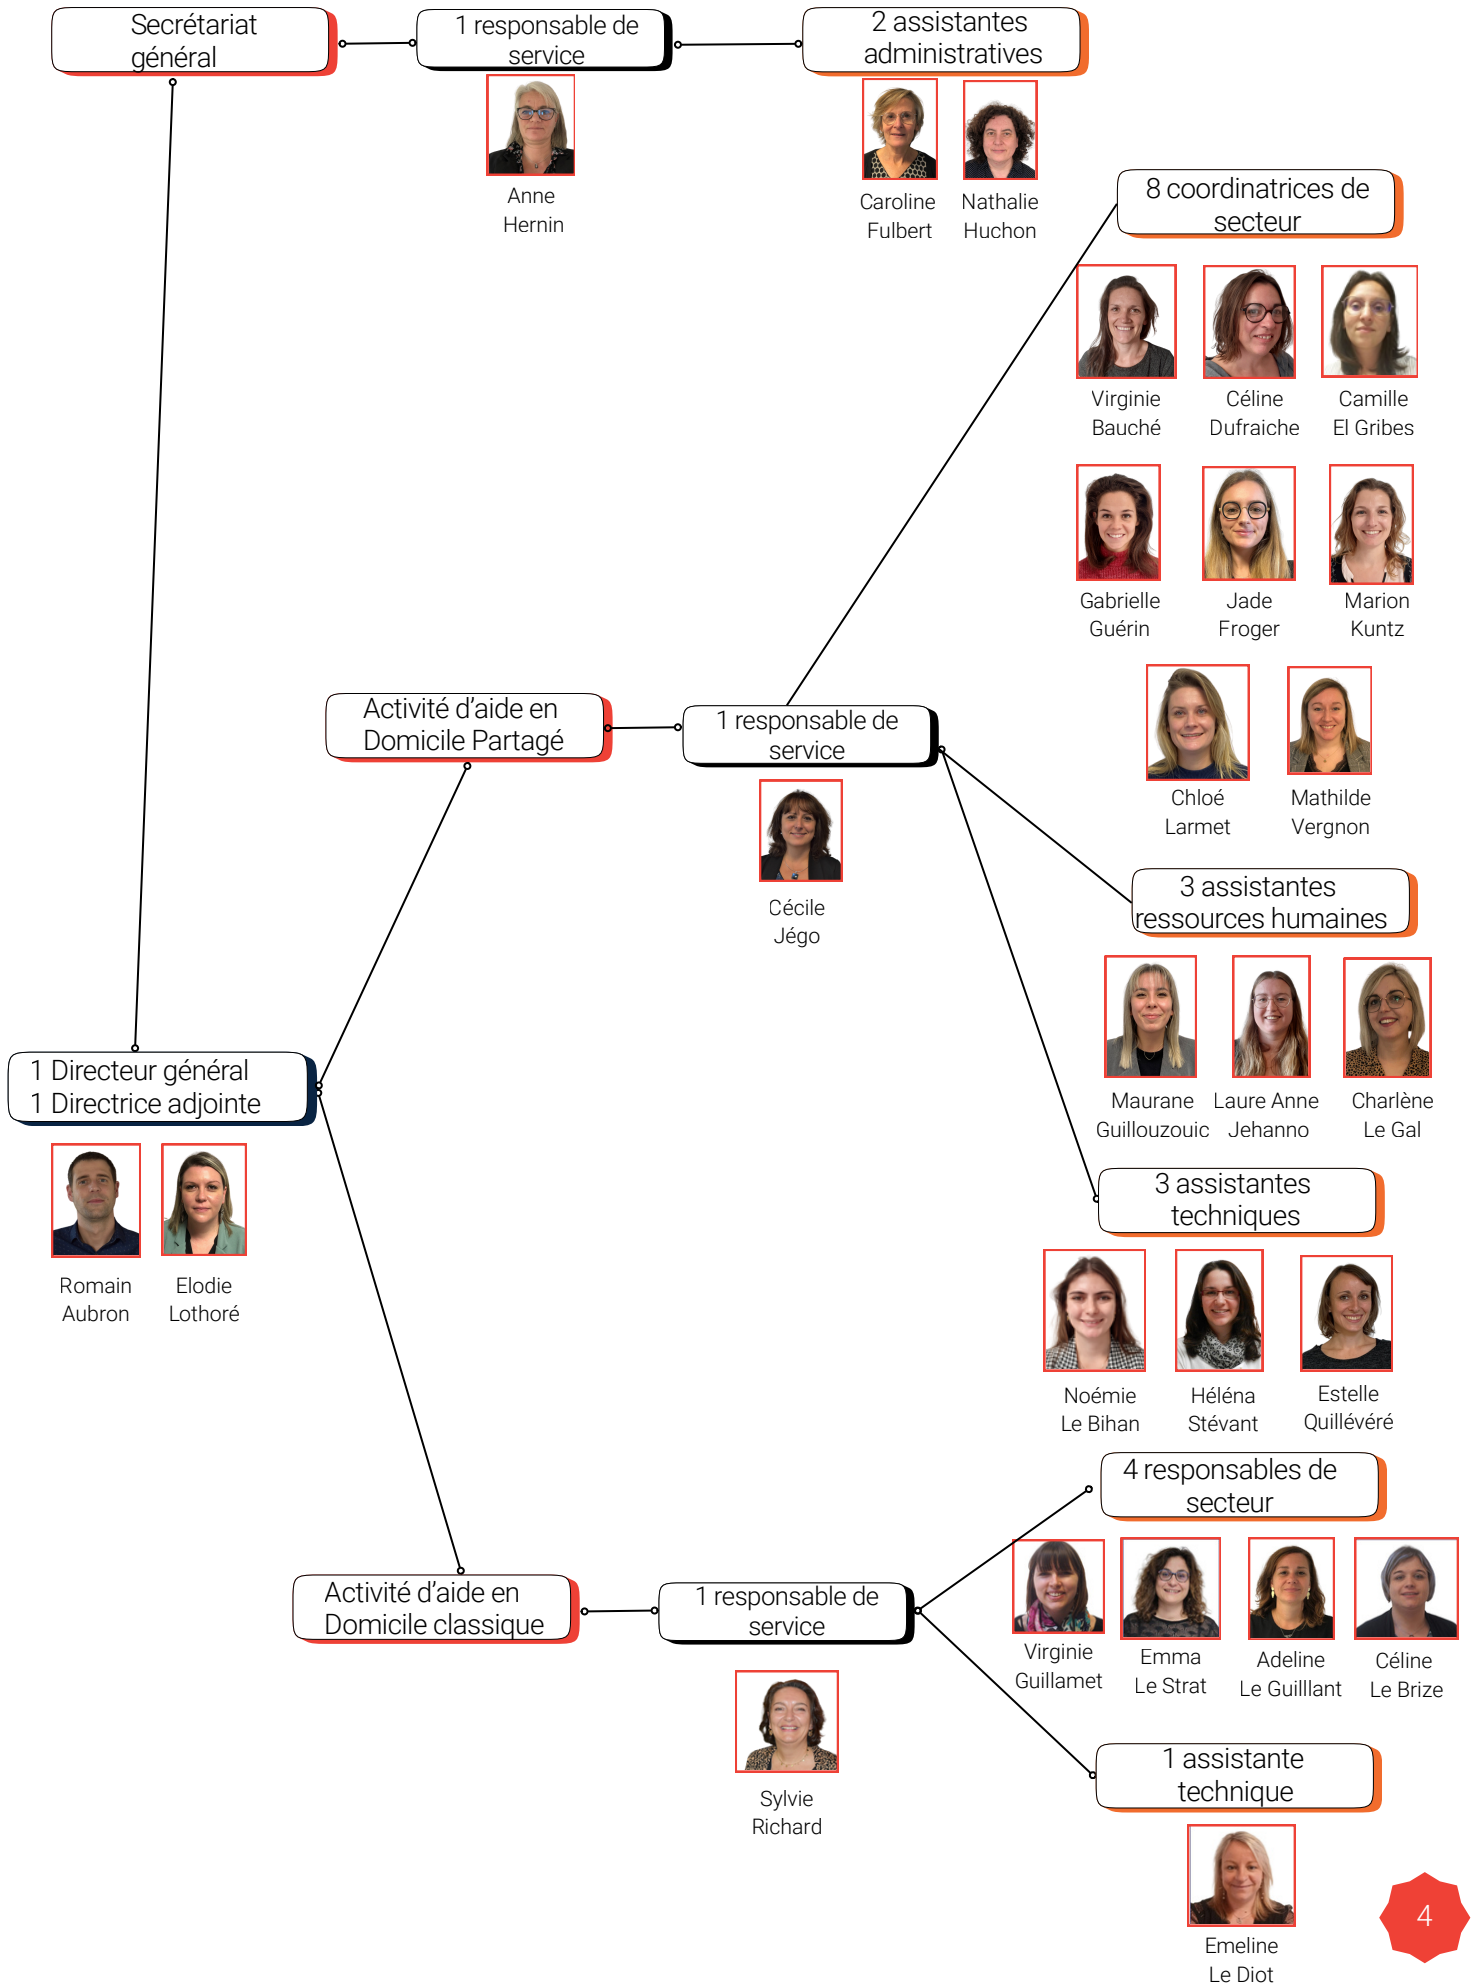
Secrétariat général

1 responsable de service

Anne Hernin

2 assistantes administratives

Caroline Fulbert

Nathalie Huchon

8 coordinatrices de secteur

Virginie Bauché

Céline Dufraiche

Camille El Gribes

Gabrielle Guérin

Jade Froger

Marion Kuntz

Chloé Larmet

Mathilde Vergnon

Activité d'aide en Domicile Partagé

1 responsable de service

Cécile Jégo

3 assistantes ressources humaines

Maurane Guillouzouic

Laure Anne Jehanno

Charlène Le Gal

1 Directeur général
1 Directrice adjointe

Romain Aubron

Elodie Lothoré

3 assistantes techniques

Noémie Le Bihan

Héléna Stévant

Estelle Quillévéré

4 responsables de secteur

Virginie Guillamet

Emma Le Strat

Adeline Le Guilllant

Céline Le Brize

Activité d'aide en Domicile classique

1 responsable de service

Sylvie Richard

1 assistante technique

Emeline Le Diot

4